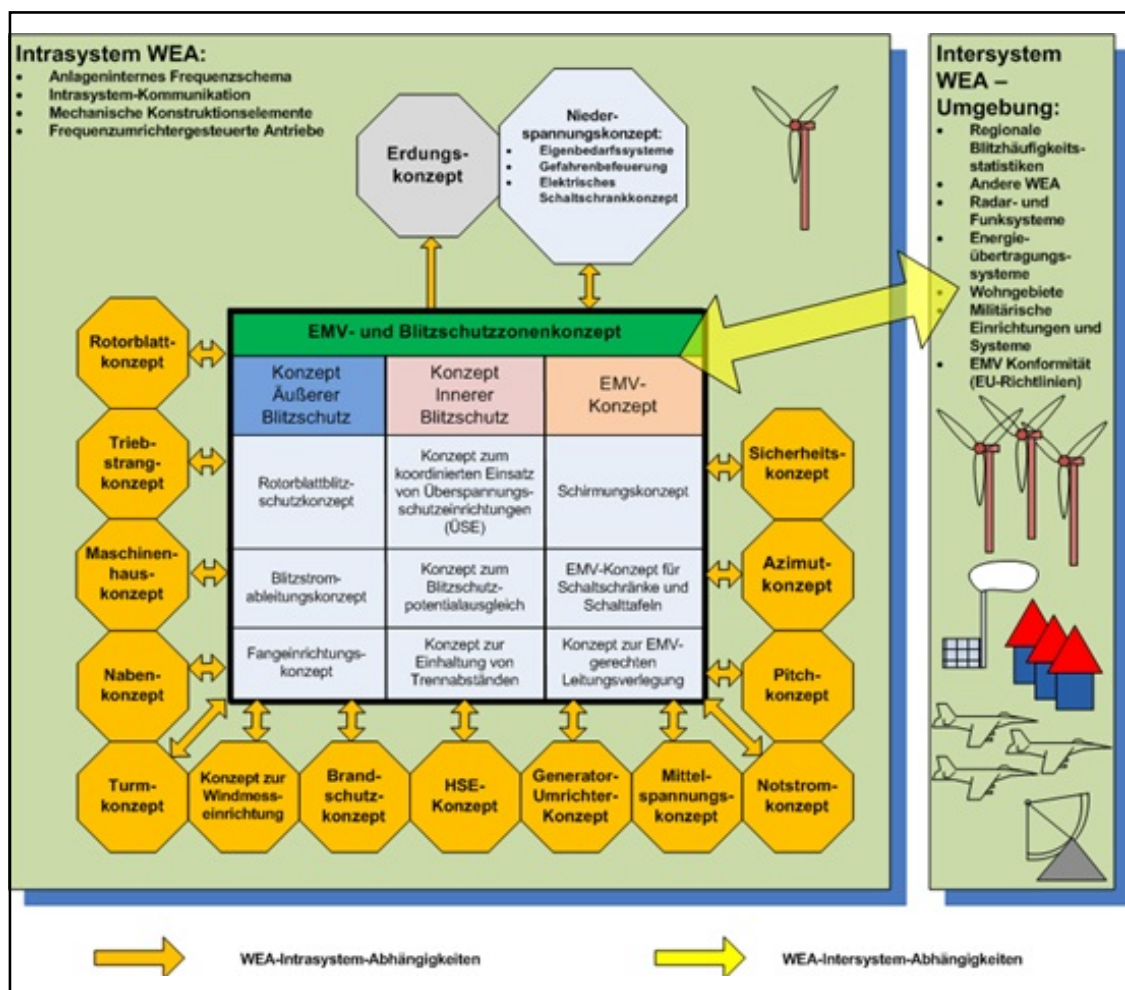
Intrasystem WEA:
- Anlageninternes Frequenzschema
- Intrasystem-Kommunikation
- Mechanische Konstruktionselemente
- Frequenzumrichtergesteuerte Antriebe

Erdungskonzept

Niederspannungskonzept:
- Eigenbedarfssysteme
- Gefahrenbefeuerung
- Elektrisches Schaltschrankkonzept

Intersystem WEA – Umgebung:
- Regionale Blitzhäufigkeitsstatistiken
- Andere WEA
- Radar- und Funksysteme
- Energieübertragungssysteme
- Wohngebiete
- Militärische Einrichtungen und Systeme
- EMV Konformität (EU-Richtlinien)

EMV- und Blitzschutzzonenkonzept

| Konzept Äußerer Blitzschutz | Konzept Innerer Blitzschutz | EMV-Konzept |
|---|---|---|
| Rotorblattblitzschutzkonzept | Konzept zum koordinierten Einsatz von Überspannungsschutzeinrichtungen (ÜSE) | Schirmungskonzept |
| Blitzstromableitungskonzept | Konzept zum Blitzschutzpotentialausgleich | EMV-Konzept für Schaltschränke und Schalttafeln |
| Fangeinrichtungskonzept | Konzept zur Einhaltung von Trennabständen | Konzept zur EMV-gerechten Leitungsverlegung |

Rotorblattkonzept
Triebstrangkonzept
Maschinenhauskonzept
Nabenkonzept
Sicherheitskonzept
Azimutkonzept
Pitchkonzept
Turmkonzept
Konzept zur Windmesseinrichtung
Brandschutzkonzept
HSE-Konzept
Generator-Umrichter-Konzept
Mittelspannungskonzept
Notstromkonzept

WEA-Intrasystem-Abhängigkeiten
WEA-Intersystem-Abhängigkeiten